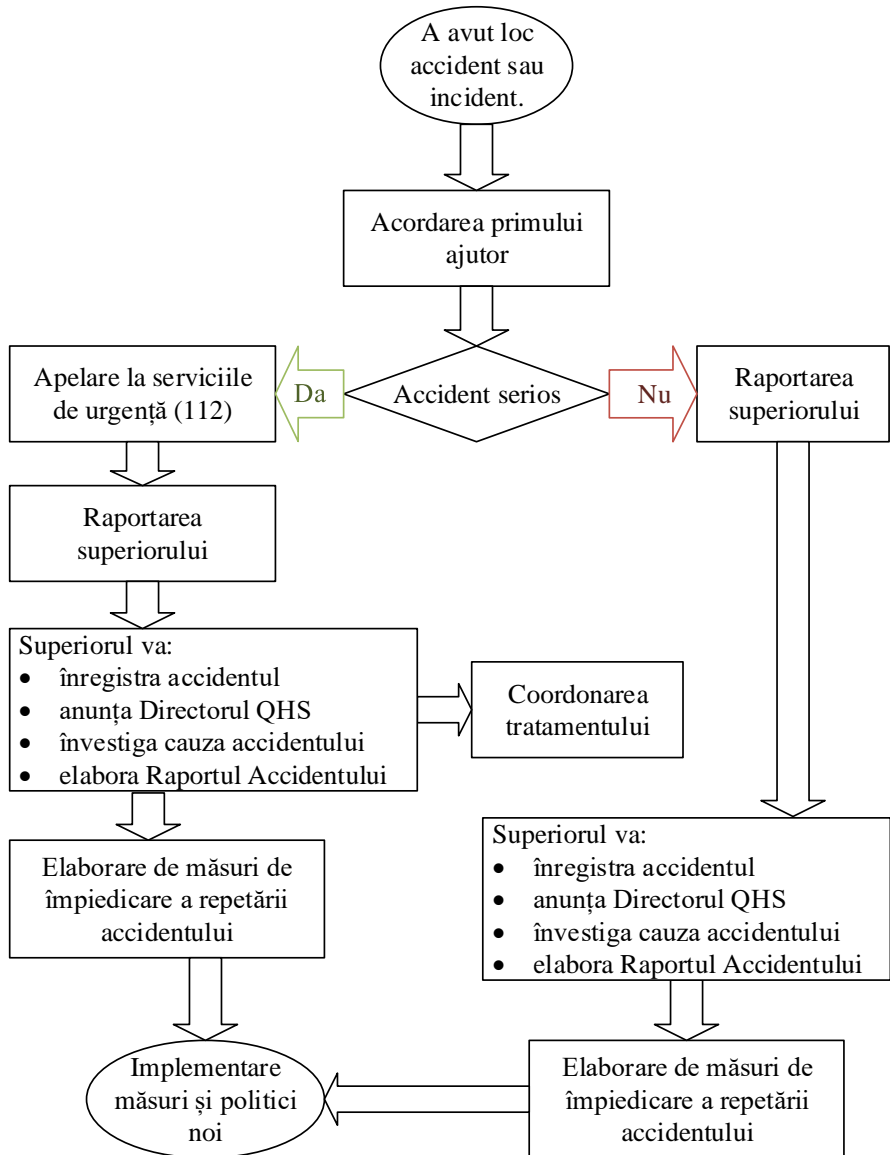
A avut loc accident sau incident.

Acordarea primului ajutor

Apelare la serviciile de urgență (112)

Da

Accident serios

Nu

Raportarea superiorului

Raportarea superiorului

Superiorul va:
- înregistra accidentul
- anunța Directorul QHS
- investiga cauza accidentului
- elabora Raportul Accidentului

Coordonarea tratamentului

Elaborare de măsuri de împiedicare a repetării accidentului

Superiorul va:
- înregistra accidentul
- anunța Directorul QHS
- investiga cauza accidentului
- elabora Raportul Accidentului

Implementare măsuri și politici noi

Elaborare de măsuri de împiedicare a repetării accidentului